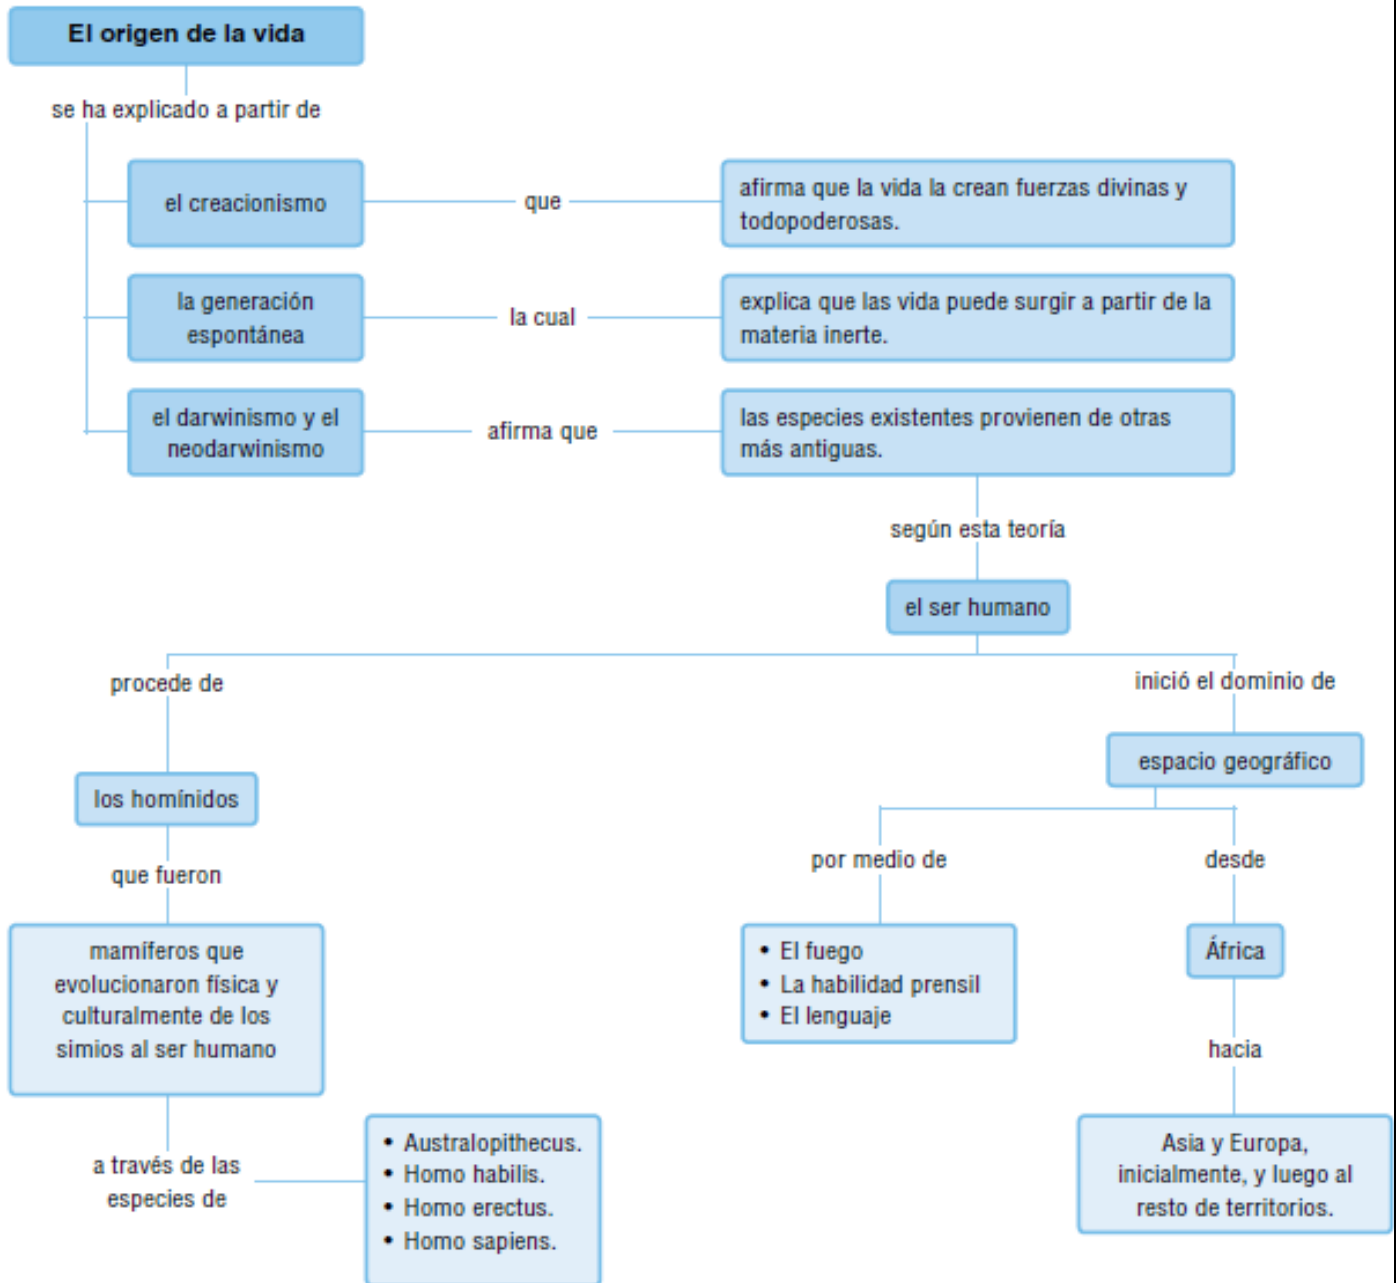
El origen de la vida

se ha explicado a partir de

el creacionismo

que

afirma que la vida la crean fuerzas divinas y todopoderosas.

la generación espontánea

la cual

explica que las vida puede surgir a partir de la materia inerte.

el darwinismo y el neodarwinismo

afirma que

las especies existentes provienen de otras más antiguas.

según esta teoría

el ser humano

procede de

los homínidos

que fueron

mamíferos que evolucionaron física y culturalmente de los simios al ser humano

a través de las especies de

- Australopithecus.
- Homo habilis.
- Homo erectus.
- Homo sapiens.

inició el dominio de

espacio geográfico

por medio de

- El fuego
- La habilidad prensil
- El lenguaje

desde

África

hacia

Asia y Europa, inicialmente, y luego al resto de territorios.